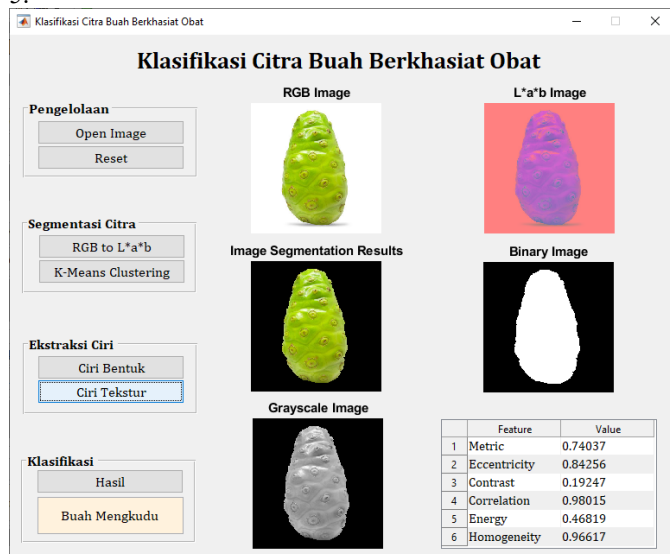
Klasifikasi Citra Buah Berkhasiat Obat

Klasifikasi Citra Buah Berkhasiat Obat

Pengelolaan
Open Image
Reset

Segmentasi Citra
RGB to L*a*b
K-Means Clustering

Ekstraksi Ciri
Ciri Bentuk
Ciri Tekstur

Klasifikasi
Hasil
Buah Mengkudu

RGB Image

L*a*b Image

Image Segmentation Results

Binary Image

Grayscale Image

| | Feature | Value |
|---|---|---|
| 1 | Metric | 0.74037 |
| 2 | Eccentricity | 0.84256 |
| 3 | Contrast | 0.19247 |
| 4 | Correlation | 0.98015 |
| 5 | Energy | 0.46819 |
| 6 | Homogeneity | 0.96617 |